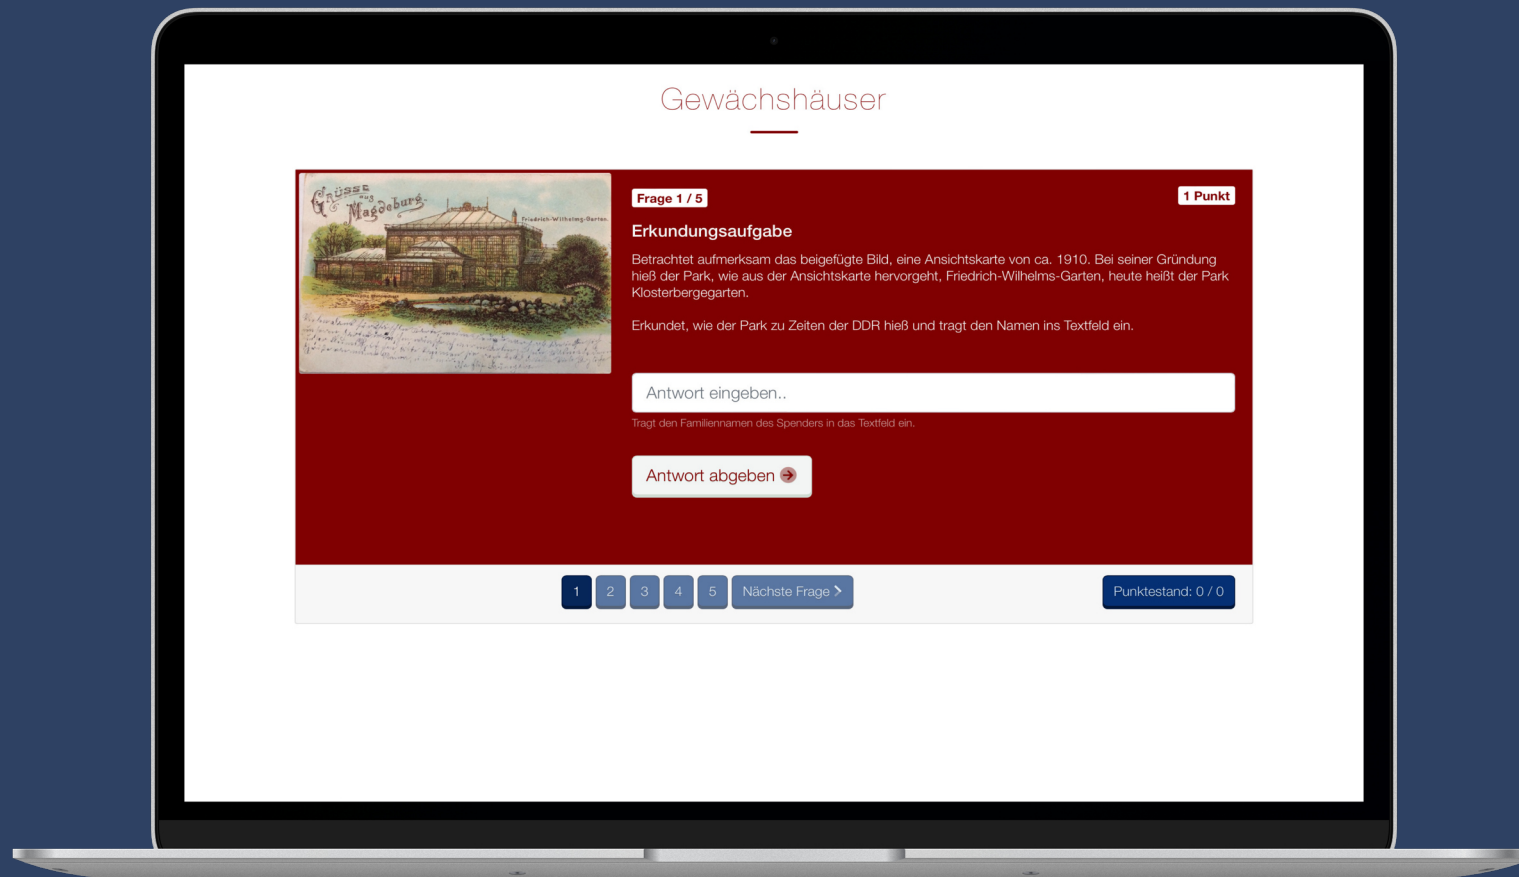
Gewächshäuser

Grüsse aus Magdeburg. Friedrich-Wilhelms-Garten.

Frage 1 / 5

1 Punkt

Erkundungsaufgabe

Betrachtet aufmerksam das beigefügte Bild, eine Ansichtskarte von ca. 1910. Bei seiner Gründung hieß der Park, wie aus der Ansichtskarte hervorgeht, Friedrich-Wilhelms-Garten, heute heißt der Park Klosterbergegarten.

Erkundet, wie der Park zu Zeiten der DDR hieß und tragt den Namen ins Textfeld ein.

Antwort eingeben..

Tragt den Familiennamen des Spenders in das Textfeld ein.

Antwort abgeben

1 2 3 4 5 Nächste Frage

Punktestand: 0 / 0